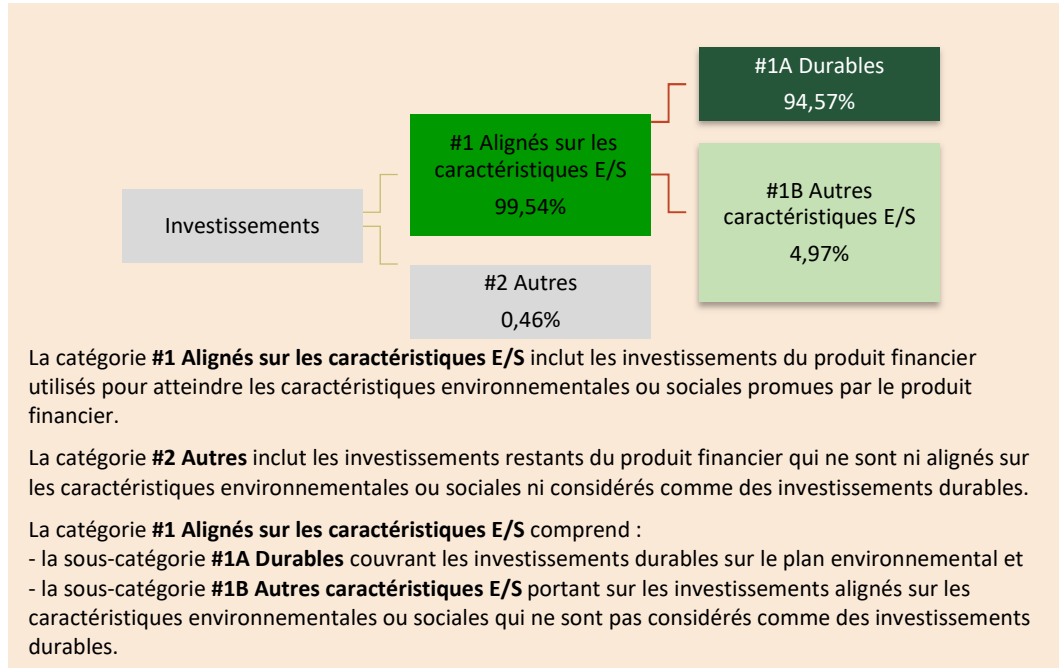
Investissements

#1 Alignés sur les caractéristiques E/S
99,54%

#2 Autres
0,46%

#1A Durables
94,57%

#1B Autres caractéristiques E/S
4,97%

La catégorie **#1 Alignés sur les caractéristiques E/S** inclut les investissements du produit financier utilisés pour atteindre les caractéristiques environnementales ou sociales promues par le produit financier.

La catégorie **#2 Autres** inclut les investissements restants du produit financier qui ne sont ni alignés sur les caractéristiques environnementales ou sociales ni considérés comme des investissements durables.

La catégorie **#1 Alignés sur les caractéristiques E/S** comprend :
- la sous-catégorie **#1A Durables** couvrant les investissements durables sur le plan environnemental et
- la sous-catégorie **#1B Autres caractéristiques E/S** portant sur les investissements alignés sur les caractéristiques environnementales ou sociales qui ne sont pas considérés comme des investissements durables.